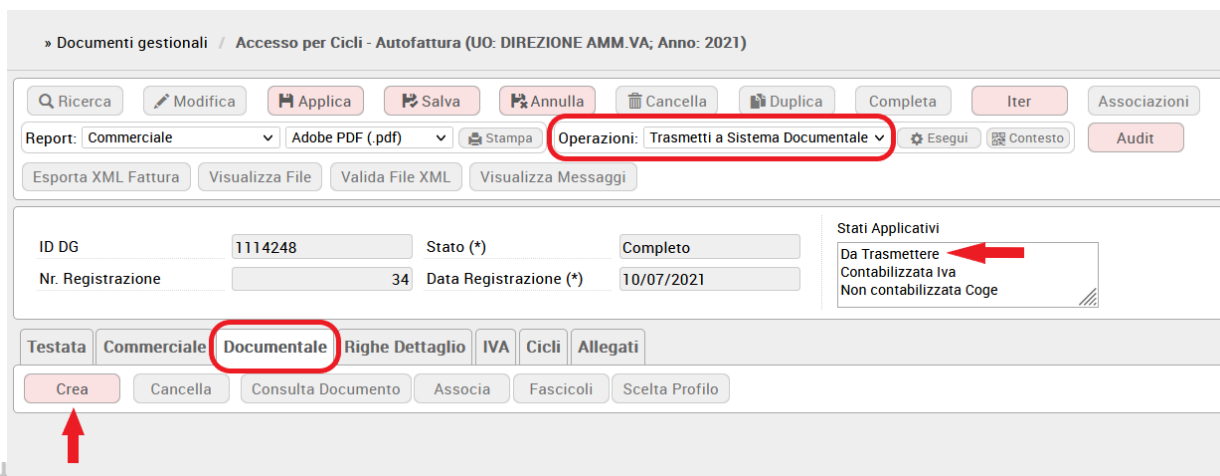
» Documenti gestionali / Accesso per Cicli - Autofattura (UO: DIREZIONE AMM.VA; Anno: 2021)

Ricerca | Modifica | Applica | Salva | Annulla | Cancella | Duplica | Completa | Iter | Associazioni

Report: Commerciale | Adobe PDF (.pdf) | Stampa | Operazioni: Trasmetti a Sistema Documentale | Esegui | Contesto | Audit

Esporta XML Fattura | Visualizza File | Valida File XML | Visualizza Messaggi

ID DG 1114248
Stato (*) Completo
Nr. Registrazione 34
Data Registrazione (*) 10/07/2021

Stati Applicativi
Da Trasmettere
Contabilizzata Iva
Non contabilizzata Coge

Testata | Commerciale | Documentale | Righe Dettaglio | IVA | Cicli | Allegati

Crea | Cancella | Consulta Documento | Associa | Fascicoli | Scelta Profilo